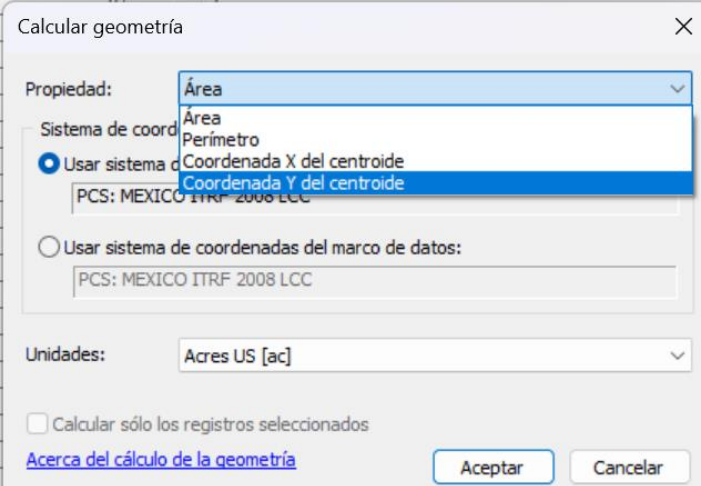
Calcular geometría
×

Propiedad: Área
Área
Perímetro
Coordenada X del centroide
Coordenada Y del centroide

Sistema de coord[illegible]
Usar sistema d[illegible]
PCS: MEXICO ITRF 2008 LCC

Usar sistema de coordenadas del marco de datos:
PCS: MEXICO ITRF 2008 LCC

Unidades: Acres US [ac]

Calcular sólo los registros seleccionados

Acerca del cálculo de la geometría
Aceptar
Cancelar